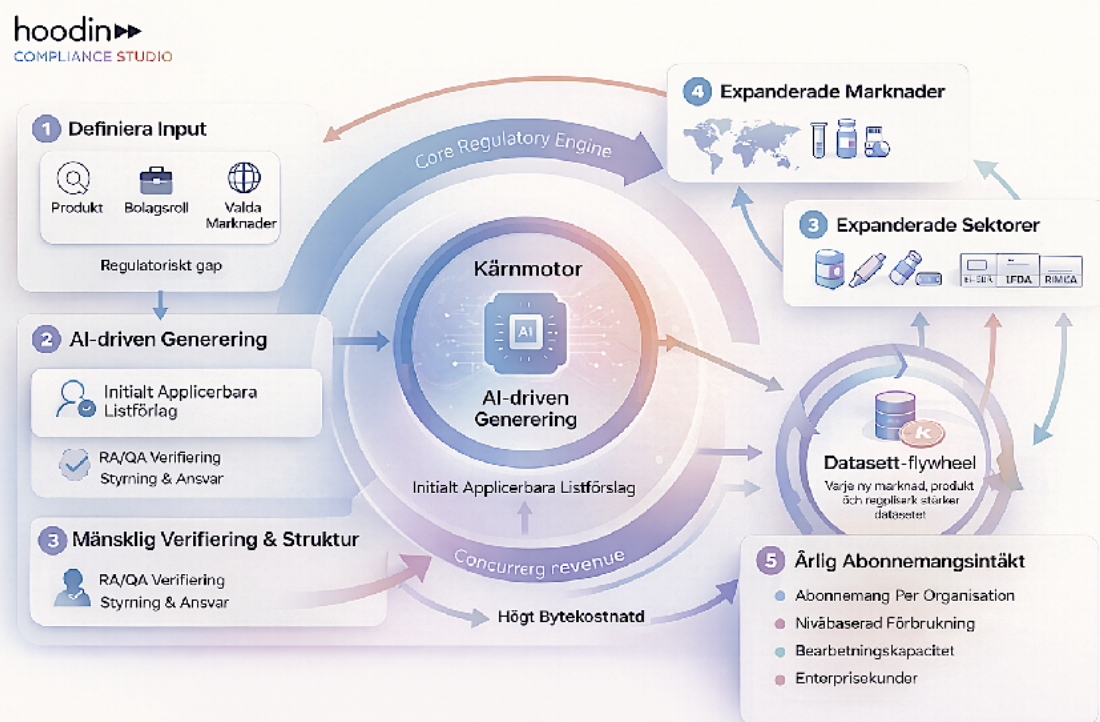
hoodin

COMPLIANCE STUDIO

1 Definiera Input

Produkt

Bolagsroll

Valda Marknader

Regulatoriskt gap

Core Regulatory Engine

4 Expanderade Marknader

3 Expanderade Sektorer

EI-SBX

IFDA

RIMCA

Kärnmotor

AI

AI-driven Generering

2 AI-driven Generering

Initialt Applicerbara Listförlag

RA/QA Verifiering Styrning & Ansvar

Initialt Applicerbara Listförslag

Datasett-flywheel

Varje ny marknad, produkt och regolisark stärker datasetet

3 Mänsklig Verifiering & Struktur

RA/QA Verifiering Styrning & Ansvar

Concurrerg revenue

Högt Bytekostnatd

5 Årlig Abonnemangsintäkt

Abonnemang Per Organisation

Nivåbaserad Förbrukning

Bearbetningskapacitet

Enterprisekunder